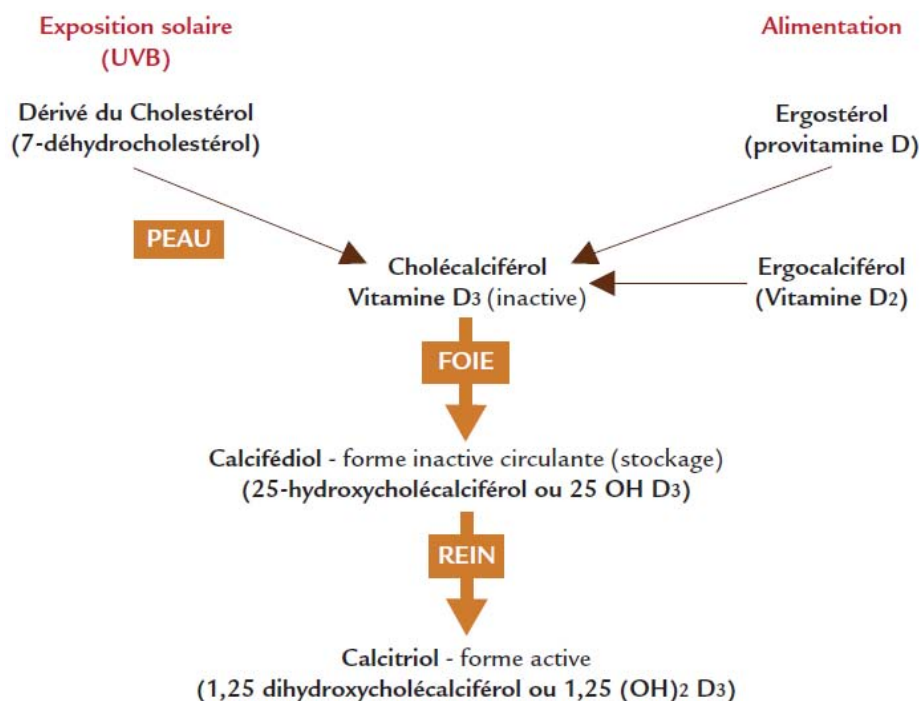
Exposition solaire (UVB)

Alimentation

Dérivé du Cholestérol (7-déhydrocholestérol)

Ergostérol (provitamine D)

PEAU

Cholécalciférol Vitamine $D_3$ (inactive)

Ergocalciférol (Vitamine $D_2$)

FOIE

Calcifédiol - forme inactive circulante (stockage) (25-hydroxycholécalciférol ou 25 OH $D_3$)

REIN

Calcitriol - forme active (1,25 dihydroxycholécalciférol ou 1,25 $(OH)_2$ $D_3$)